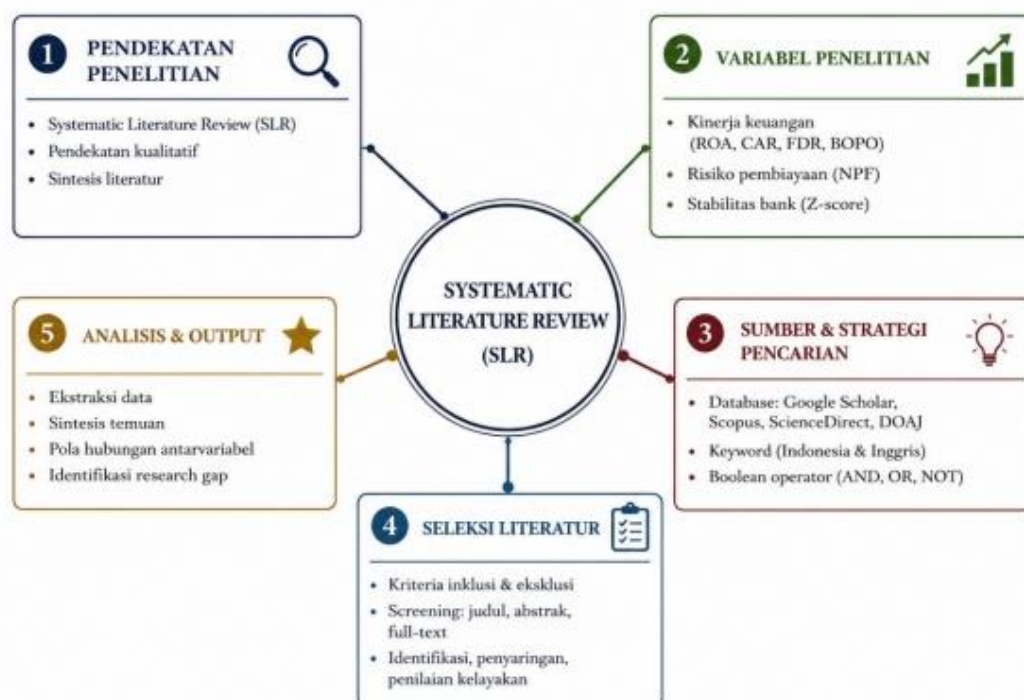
1 PENDEKATAN PENELITIAN

- Systematic Literature Review (SLR)
- Pendekatan kualitatif
- Sintesis literatur

2 VARIABEL PENELITIAN

- Kinerja keuangan (ROA, CAR, FDR, BOPO)
- Risiko pembiayaan (NPF)
- Stabilitas bank (Z-score)

SYSTEMATIC LITERATURE REVIEW (SLR)

5 ANALISIS & OUTPUT

- Ekstraksi data
- Sintesis temuan
- Pola hubungan antarvariabel
- Identifikasi research gap

3 SUMBER & STRATEGI PENCARIAN

- Database: Google Scholar, Scopus, ScienceDirect, DOAJ
- Keyword (Indonesia & Inggris)
- Boolean operator (AND, OR, NOT)

4 SELEKSI LITERATUR

- Kriteria inklusi & eksklusi
- Screening: judul, abstrak, full-text
- Identifikasi, penyaringan, penilaian kelayakan